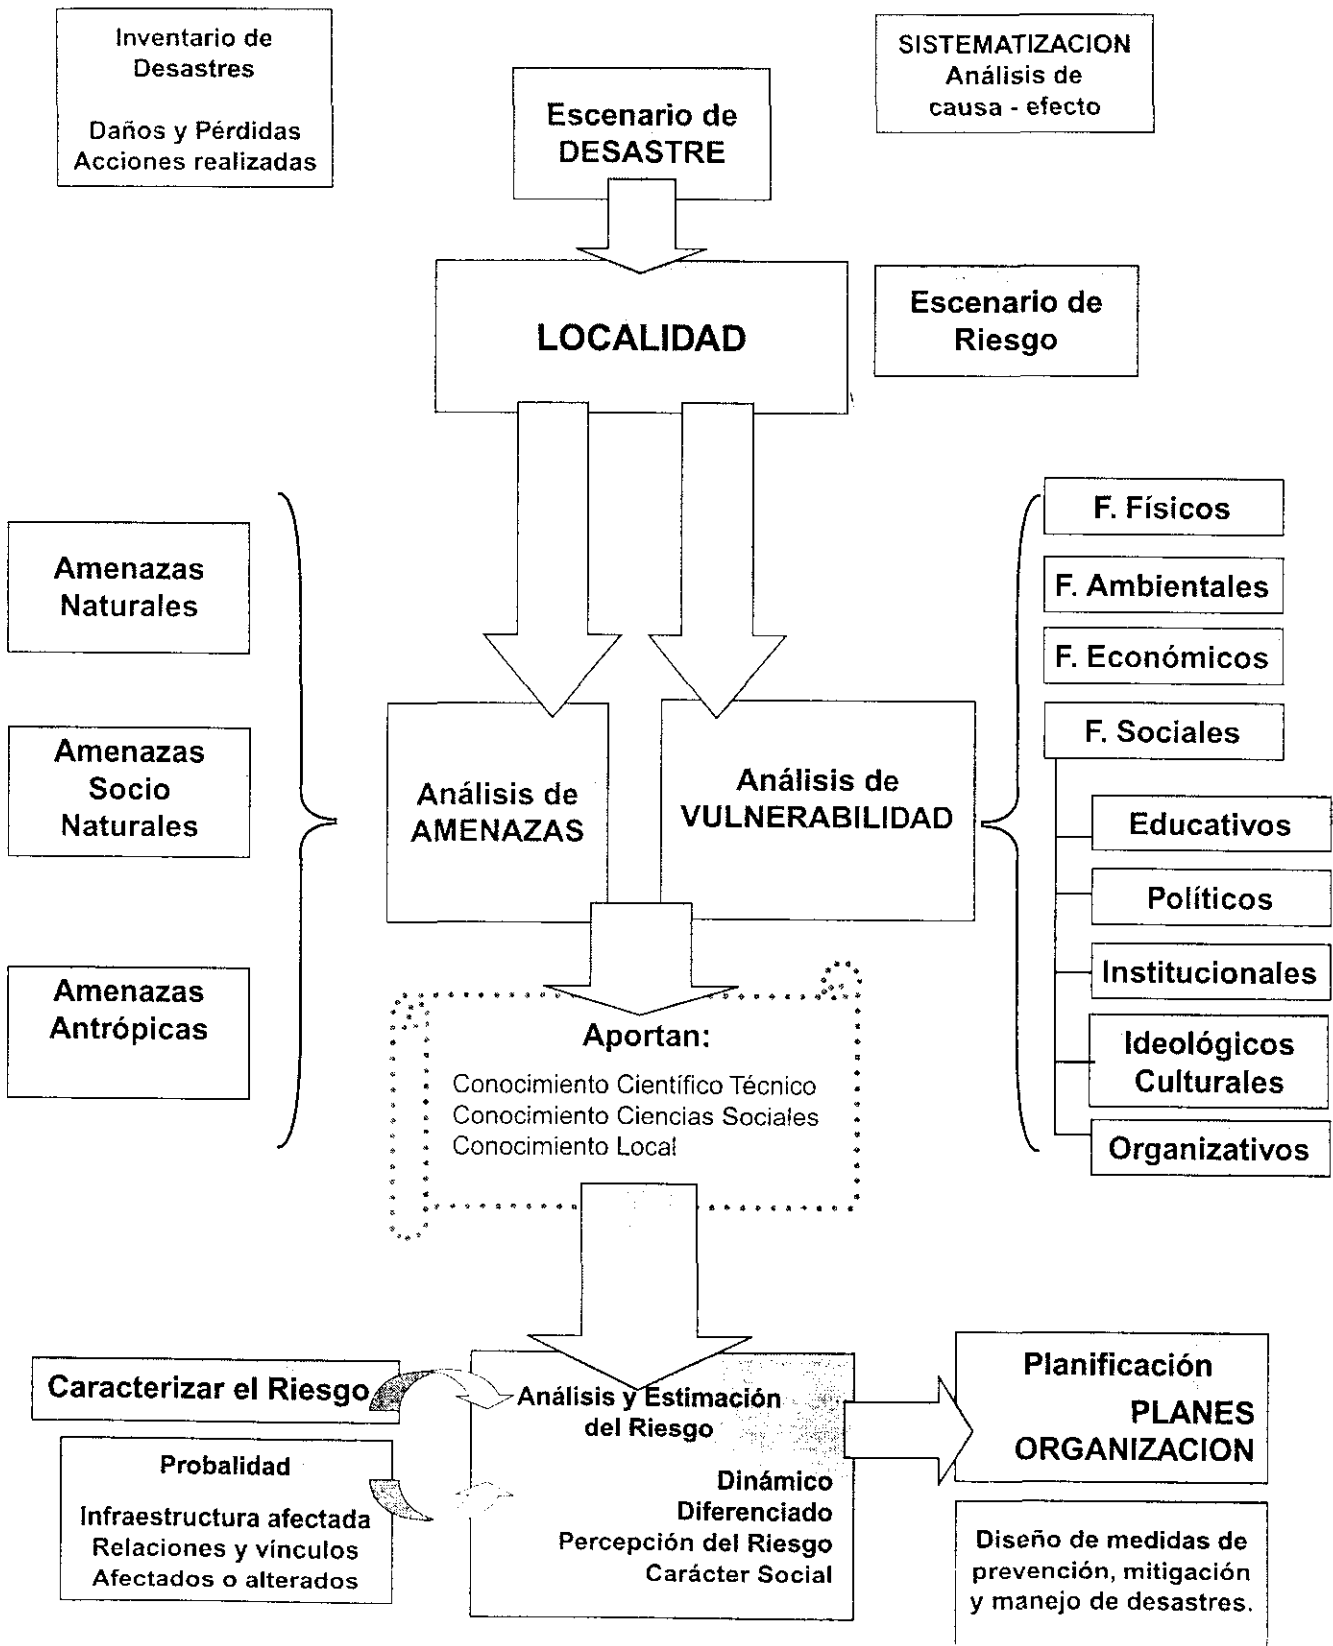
Inventario de Desastres

Daños y Pérdidas
Acciones realizadas

Escenario de DESASTRE

SISTEMATIZACION
Análisis de causa - efecto

LOCALIDAD

Escenario de Riesgo

Amenazas Naturales

Amenazas Socio Naturales

Amenazas Antrópicas

Análisis de AMENAZAS

Análisis de VULNERABILIDAD

F. Físicos

F. Ambientales

F. Económicos

F. Sociales

Educativos

Políticos

Institucionales

Ideológicos Culturales

Organizativos

Aportan:

Conocimiento Científico Técnico
Conocimiento Ciencias Sociales
Conocimiento Local

Caracterizar el Riesgo

Probalidad

Infraestructura afectada
Relaciones y vínculos
Afectados o alterados

Análisis y Estimación del Riesgo

Dinámico
Diferenciado
Percepción del Riesgo
Carácter Social

Planificación
PLANES
ORGANIZACION

Diseño de medidas de prevención, mitigación y manejo de desastres.